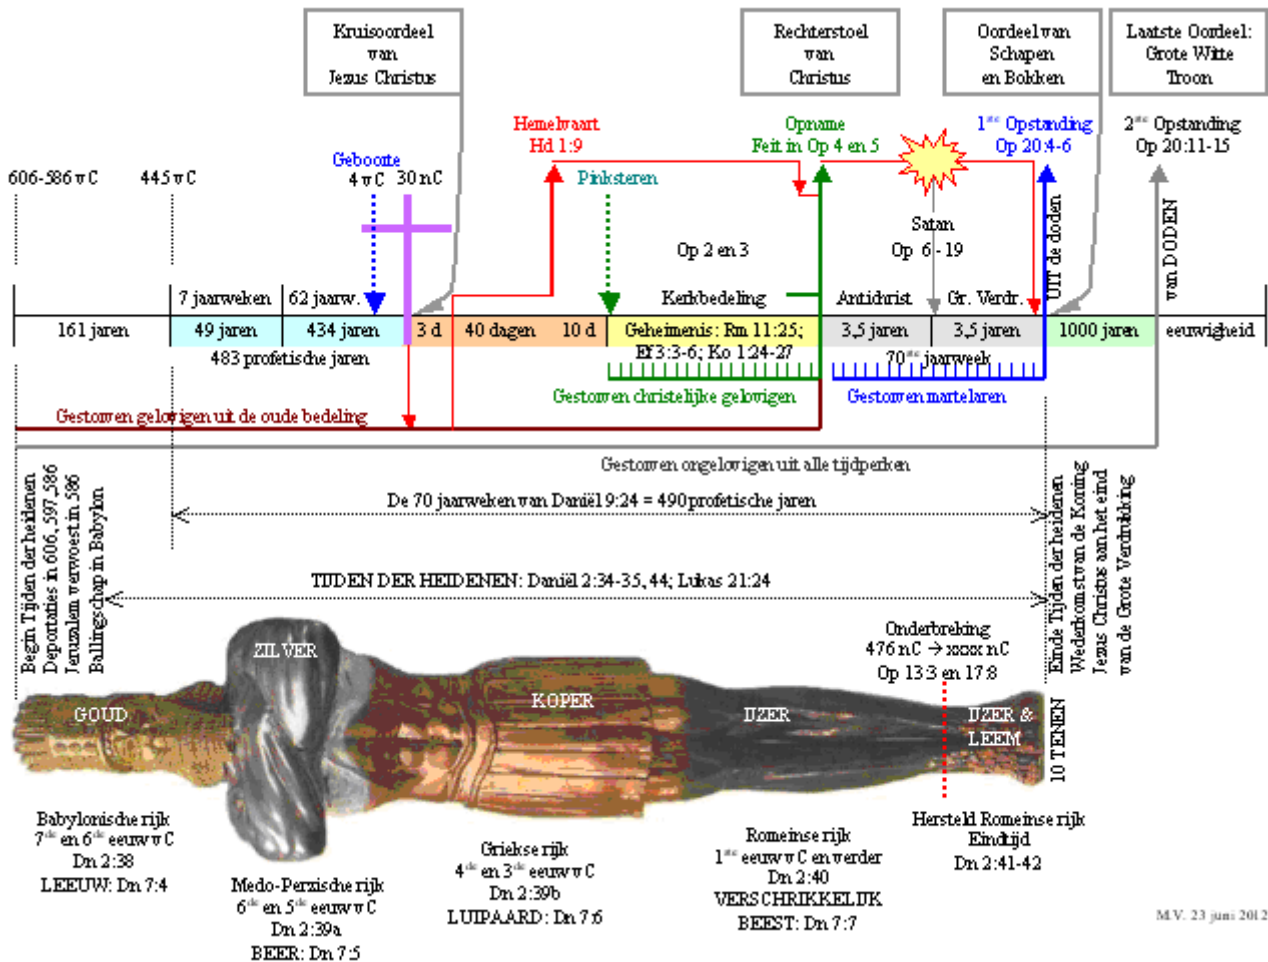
Kruisoordeel van Jezus Christus

Rechterstoel van Christus

Oordeel van Schapen en Bokken

Laatste Oordeel: Grote Witte Troon

Hemelvaart Hd 1:9

Opname Feit in Op 4 en 5

$1^{ste}$ Opstanding Op 20:4-6

$2^{de}$ Opstanding Op 20:11-15

Geboorte

606-586 v C

445 v C

4 v C

30 n C

Pinksteren

Satan Op 6 - 19

Op 2 en 3

UIT de doden

van DODEN

7 jaarweken

62 jaarw.

Kerkbedeling

Antichrist

Gr. Verdr.

| 161 jaren | 49 jaren | 434 jaren | 3 d | 40 dagen | 10 d | Geheimenis: Rm 11:25; Ef 3:3-6; Ko 1:24-27 | 3,5 jaren | 3,5 jaren | 1000 jaren | eeuwigheid |
|---|---|---|---|---|---|---|---|---|---|---|

483 profetische jaren

$70^{ste}$ jaarweek

Gestorven christelijke gelovigen

Gestorven martelaren

Gestorven gelovigen uit de oude bedeling

Gestorven ongelovigen uit alle tijdperken

De 70 jaarweken van Daniël 9:24 = 490 profetische jaren

TIJDEN DER HEIDENEN: Daniël 2:34-35, 44; Lukas 21:24

Begin Tijden der heidenen Deportaties in 606, 597, 586 Jeruzalem verwoest in 586 Ballingschap in Babylon

Einde Tijden der heidenen Wederkomst van de Koning Jezus Christus aan het eind van de Grote Verdrukking

Onderbreking 476 n C → xxxx n C Op 13:3 en 17:8

ZILVER

GOUD

KOPER

IJZER

IJZER & LEEM

10 TENEN

Babylonische rijk $7^{de}$ en $6^{de}$ eeuw v C Dn 2:38 LEEUW: Dn 7:4

Medo-Perzische rijk $6^{de}$ en $5^{de}$ eeuw v C Dn 2:39a BEER: Dn 7:5

Griekse rijk $4^{de}$ en $3^{de}$ eeuw v C Dn 2:39b LUIPAARD: Dn 7:6

Romeinse rijk $1^{ste}$ eeuw v C en verder Dn 2:40 VERSCHRIKKELIJK BEEST: Dn 7:7

Hersteld Romeinse rijk Eindtijd Dn 2:41-42

M.V. 23 juni 2012